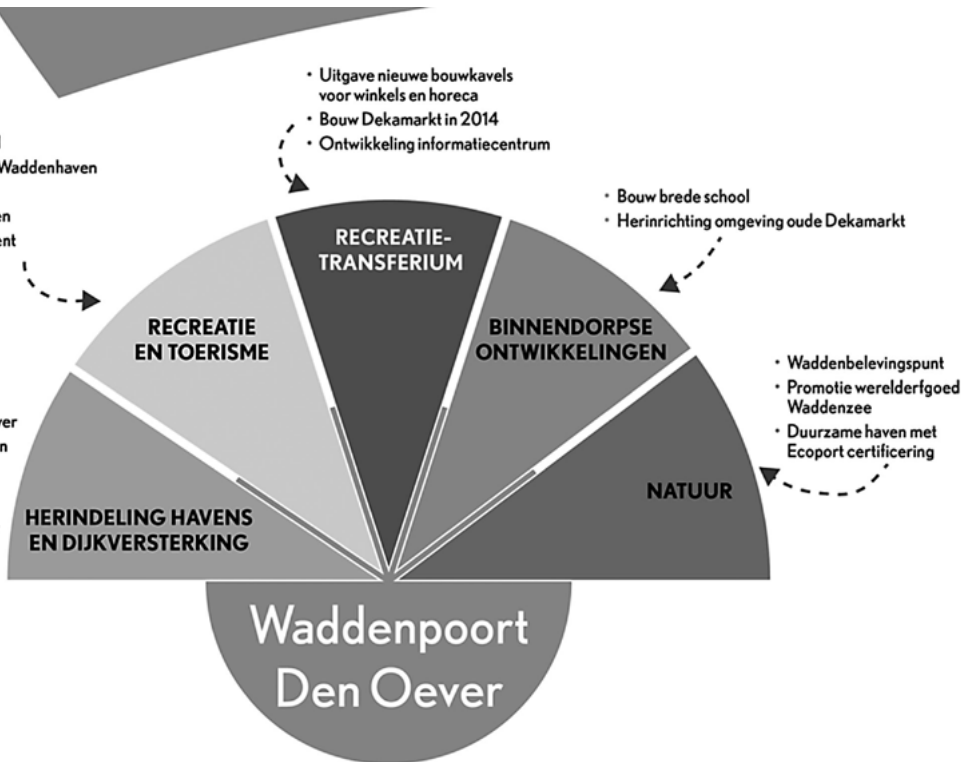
Waddenhaven

en

ent

ver

n

• Uitgave nieuwe bouwkavels voor winkels en horeca
• Bouw Dekamarkt in 2014
• Ontwikkeling informatiecentrum

• Bouw brede school
• Herinrichting omgeving oude Dekamarkt

RECREATIE-TRANSFERIUM

RECREATIE EN TOERISME

BINNENDORPSE ONTWIKKELINGEN

• Waddenbelevingspunt
• Promotie werelderfgoed Waddenzee
• Duurzame haven met Ecoport certificering

NATUUR

HERINDELING HAVENS EN DIJKVERSTERKING

Waddenpoort Den Oever